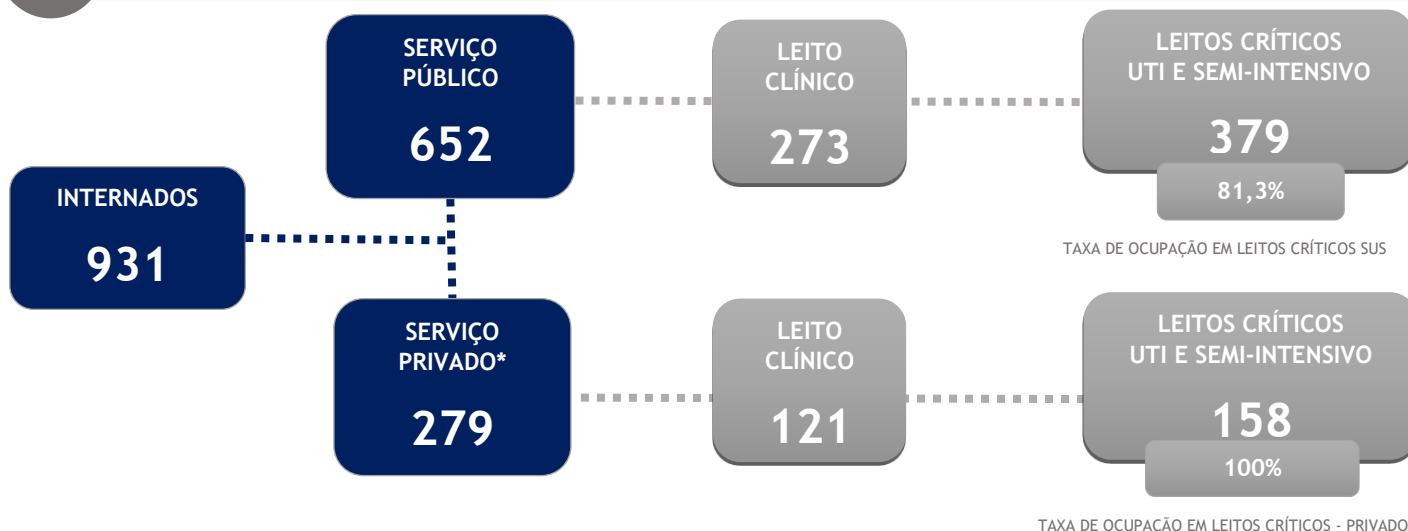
INTERNADOS

931

SERVIÇO PÚBLICO

652

LEITO CLÍNICO

273

LEITOS CRÍTICOS UTI E SEMI-INTENSIVO

379

81,3%

TAXA DE OCUPAÇÃO EM LEITOS CRÍTICOS SUS

SERVIÇO PRIVADO*

279

LEITO CLÍNICO

121

LEITOS CRÍTICOS UTI E SEMI-INTENSIVO

158

100%

TAXA DE OCUPAÇÃO EM LEITOS CRÍTICOS - PRIVADO